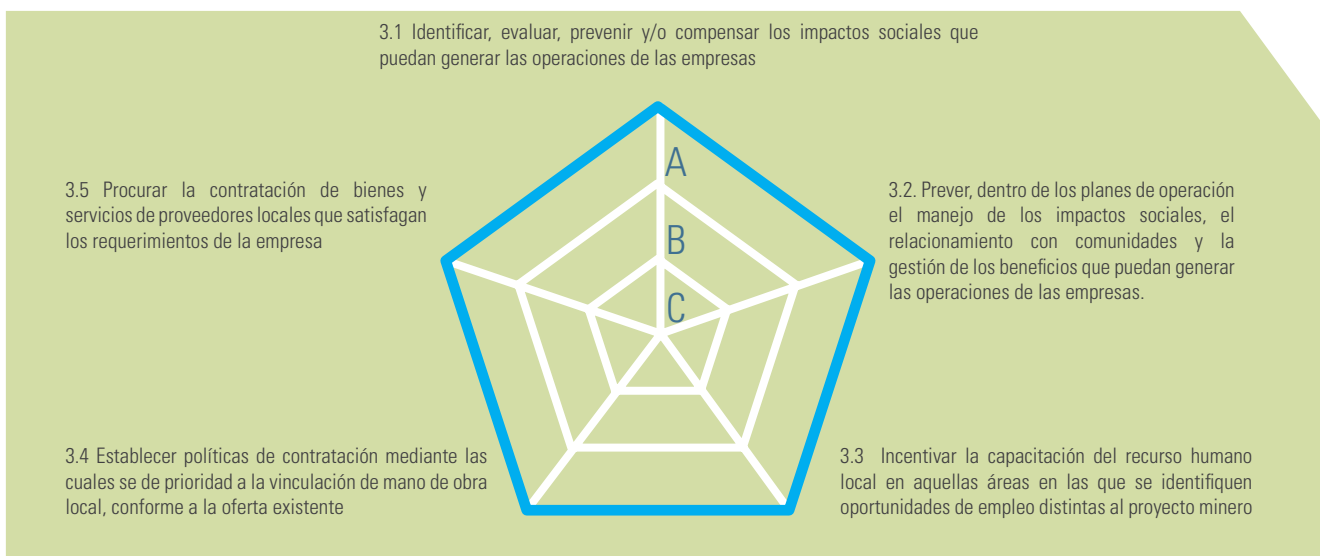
3.1 Identificar, evaluar, prevenir y/o compensar los impactos sociales que puedan generar las operaciones de las empresas

3.5 Procurar la contratación de bienes y servicios de proveedores locales que satisfagan los requerimientos de la empresa

A

B

C

3.2. Prever, dentro de los planes de operación el manejo de los impactos sociales, el relacionamiento con comunidades y la gestión de los beneficios que puedan generar las operaciones de las empresas.

3.4 Establecer políticas de contratación mediante las cuales se de prioridad a la vinculación de mano de obra local, conforme a la oferta existente

3.3 Incentivar la capacitación del recurso humano local en aquellas áreas en las que se identifiquen oportunidades de empleo distintas al proyecto minero